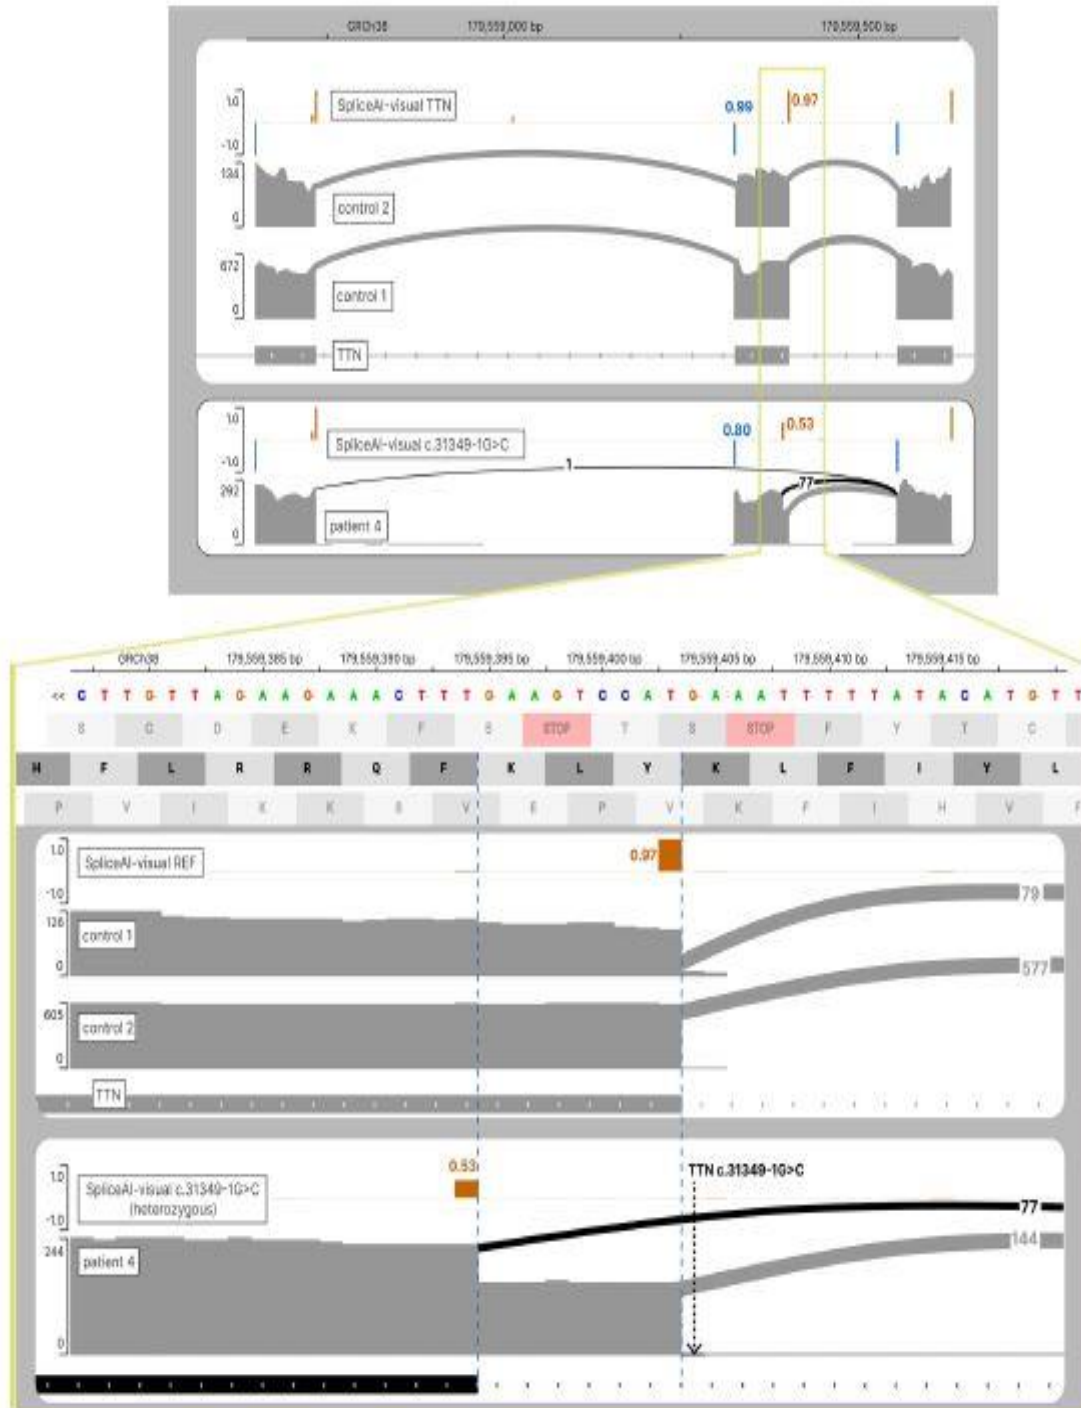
GRCh38 179,559,000 bp 179,559,500 bp

1.0
-1.0
SpliceAI-visual TTN
0.89
0.97

134
0
control 2

672
0
control 1

TTN

1.0
-1.0
SpliceAI-visual c.31349-1G>C
0.80
0.53

292
0
patient 4
1
77

GRCh38 179,559,385 bp 179,559,390 bp 179,559,395 bp 179,559,400 bp 179,559,405 bp 179,559,410 bp 179,559,415 bp

<< C T T G T T A G A A G A A A C T T T G A A G T C C A T G A A A T T T T T A T A C A T G T T

S G D E K F S STOP T S STOP F Y T C

H F L R R Q F K L Y K L F I Y L

P V I K K S V E P V K F I H V F

1.0
-1.0
SpliceAI-visual REF
0.97

126
0
control 1
79

605
0
control 2
577

TTN

1.0
-1.0
SpliceAI-visual c.31349-1G>C (heterozygous)
0.53
TTN c.31349-1G>C

244
0
patient 4
77
144